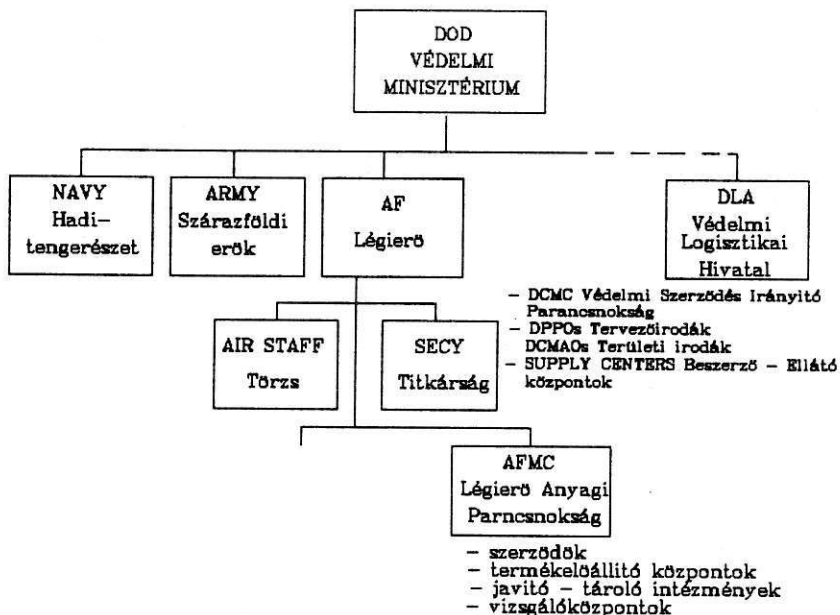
DOD
VÉDELMI
MINISZTÉRIUM

NAVY
Hadi-tengerészet

ARMY
Szárazföldi erök

AF
Légierö

DLA
Védelmi Logisztikai Hivatal

- DCMC Védelmi Szerződés Irányító Parancsnokság
- DPPOs Tervezőirodák
DCMAOs Területi irodák
- SUPPLY CENTERS Beszerző - Ellátó központok

AIR STAFF
Törzs

SECY
Titkárság

AFMC
Légierö Anyagi
Parncsnokság

- szerződök
- termékelőállító központok
- javító - tároló intézmények
- vizsgálóközpontok